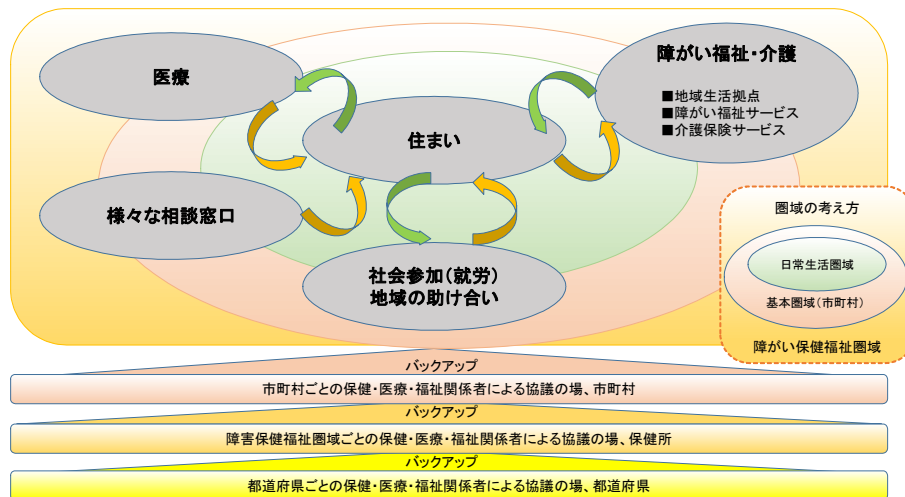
医療

障がい福祉・介護

■地域生活拠点
■障がい福祉サービス
■介護保険サービス

住まい

様々な相談窓口

社会参加（就労）
地域の助け合い

圏域の考え方

日常生活圏域

基本圏域（市町村）

障がい保健福祉圏域

バックアップ

市町村ごとの保健・医療・福祉関係者による協議の場、市町村

バックアップ

障害保健福祉圏域ごとの保健・医療・福祉関係者による協議の場、保健所

バックアップ

都道府県ごとの保健・医療・福祉関係者による協議の場、都道府県